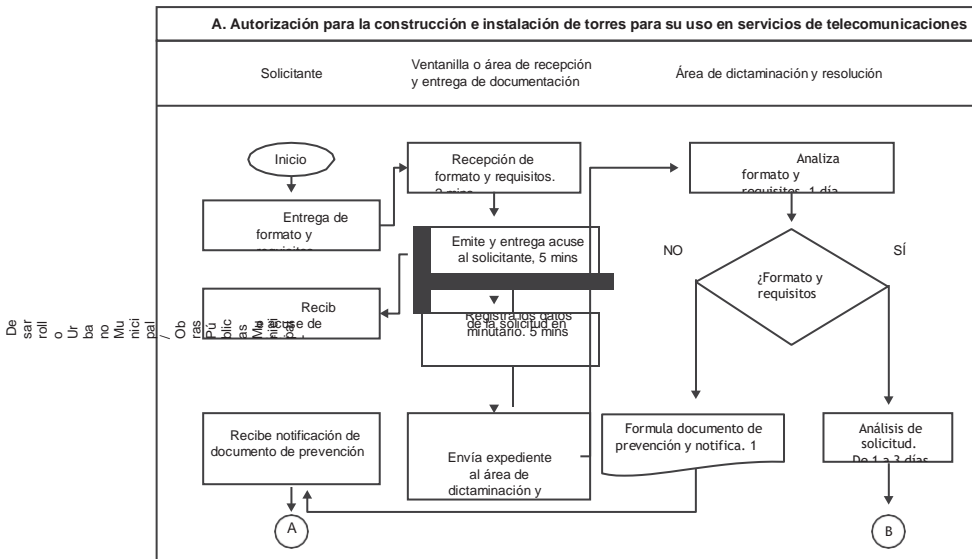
A. Autorización para la construcción e instalación de torres para su uso en servicios de telecomunicaciones

Solicitante

Ventanilla o área de recepción y entrega de documentación

Área de dictaminación y resolución

Desarrollo Urbano Municipal / Obras Públicas Municipales

Inicio

Entrega de formato y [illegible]

Recepción de formato y requisitos. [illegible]

Analiza formato y requisitos. 1 día

Emite y entrega acuse al solicitante, 5 mins

NO

SÍ

¿Formato y requisitos

Recib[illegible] acuse de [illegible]

Registra los datos de la solicitud en minutario. 5 mins

Recibe notificación de documento de prevención

Envía expediente al área de dictaminación y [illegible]

Formula documento de prevención y notifica. 1

Análisis de solicitud. De 1 a 3 días

A

B